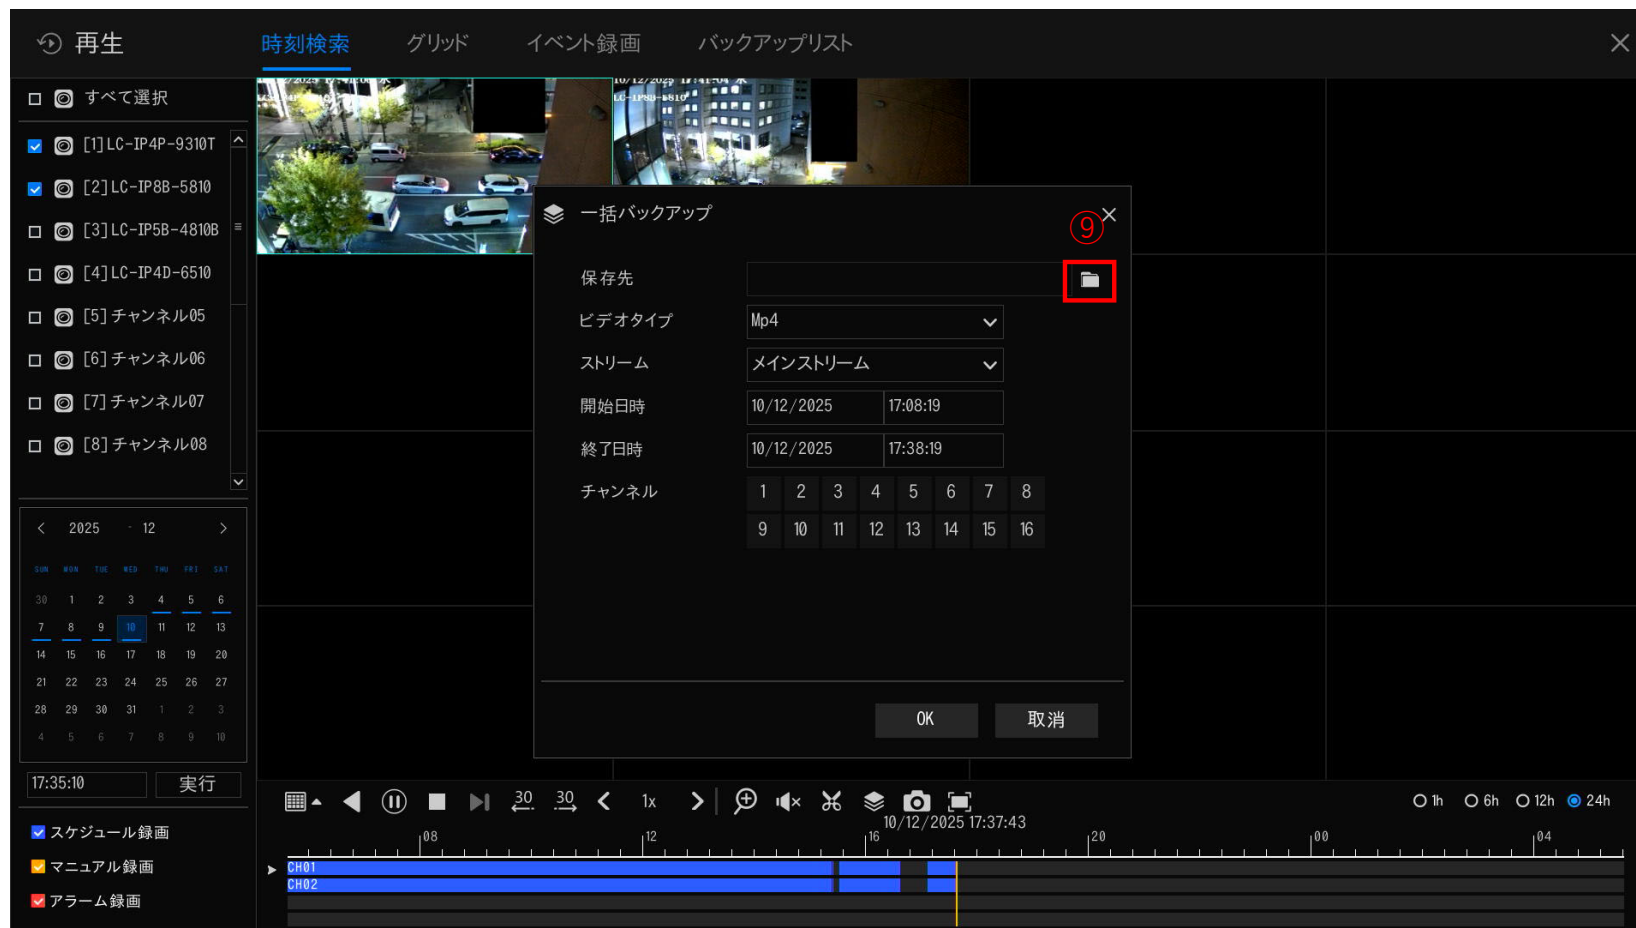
再生 時刻検索 グリッド イベント録画 バックアップリスト

すべて選択
[1]LC-IP4P-9310T
[2]LC-IP8B-5810
[3]LC-IP5B-4810B
[4]LC-IP4D-6510
[5]チャンネル05
[6]チャンネル06
[7]チャンネル07
[8]チャンネル08

2025 - 12

| SUN | MON | TUE | WED | THU | FRI | SAT |
|---|---|---|---|---|---|---|
| 30 | 1 | 2 | 3 | 4 | 5 | 6 |
| 7 | 8 | 9 | 10 | 11 | 12 | 13 |
| 14 | 15 | 16 | 17 | 18 | 19 | 20 |
| 21 | 22 | 23 | 24 | 25 | 26 | 27 |
| 28 | 29 | 30 | 31 | 1 | 2 | 3 |
| 4 | 5 | 6 | 7 | 8 | 9 | 10 |

17:35:10 実行

スケジュール録画
マニュアル録画
アラーム録画

一括バックアップ
⑨
保存先
ビデオタイプ Mp4
ストリーム メインストリーム
開始日時 10/12/2025 17:08:19
終了日時 10/12/2025 17:38:19
チャンネル 1 2 3 4 5 6 7 8 9 10 11 12 13 14 15 16
OK 取消

30 30 1x
10/12/2025 17:37:43
1h 6h 12h 24h
08 12 16 20 00 04
CH01
CH02